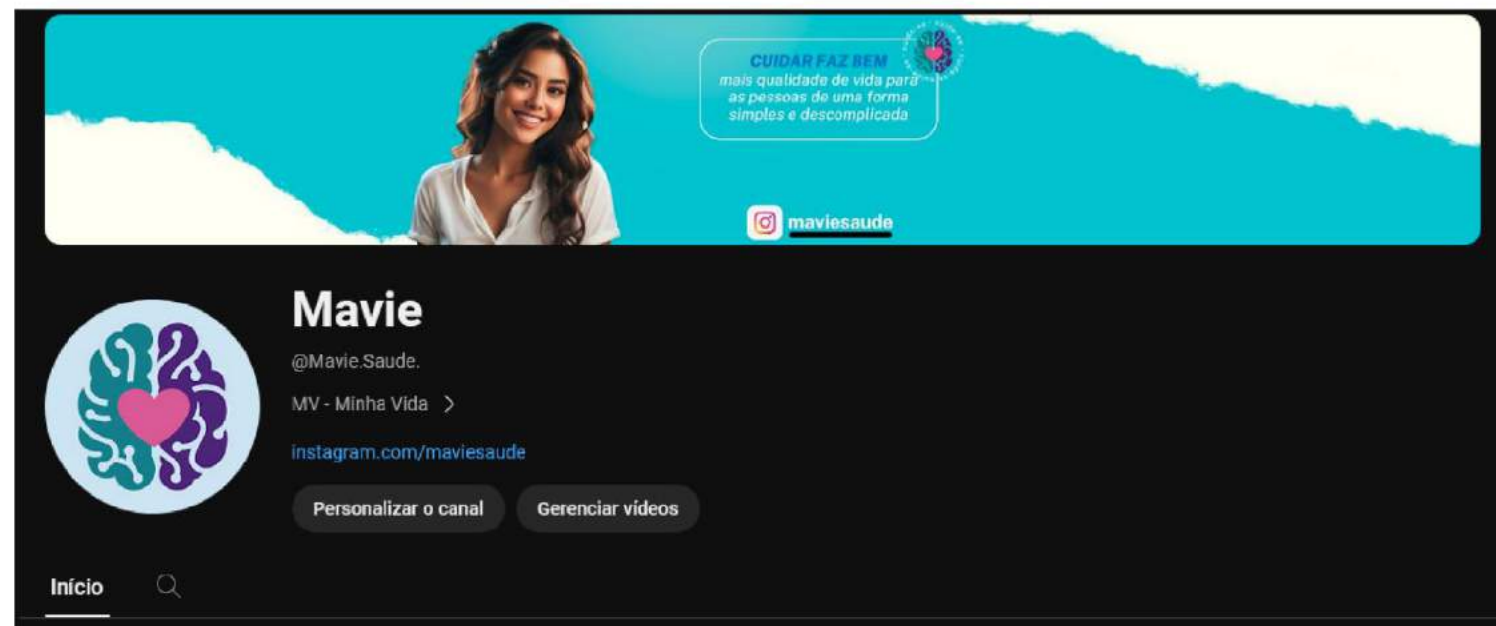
CUIDAR FAZ BEM
mais qualidade de vida para as pessoas de uma forma simples e descomplicada

maviesaude

Mavie

@Mavie.Saude.

MV - Minha Vida >

instagram.com/maviesaude

Personalizar o canal

Gerenciar vídeos

Início